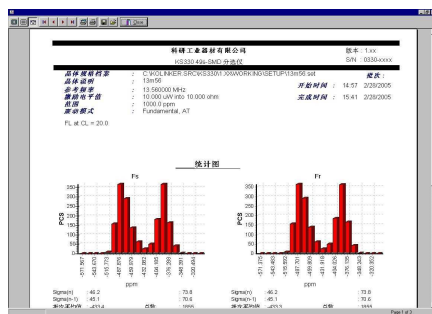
Close

科研工业器材有限公司

KS330.49s-SMD 分选仪

版本 : 1.xx

S/N : 0330-xxxx

晶体规格档案 : C:\KOLINKER.SRC\KS330\1.XX\WORKING\SETUP\13m56.set

晶体说明 : 13m56

参考频率 : 13.560000 MHz

驱动电平值 : 10.000 uW into 10.000 ohm

范围 : 1000.0 ppm

振动模式 : Fundamental, AT

统计表

开始时间 : 14:57 2/28/2005

完成时间 : 15:41 2/28/2005

FL at CL = 20.0

统计图

Fs

Fr

PCS

ppm

Sigma(n) : 46.2

Sigma(n-1) : 45.1

: 73.8

: 70.6

Page 1 of 3